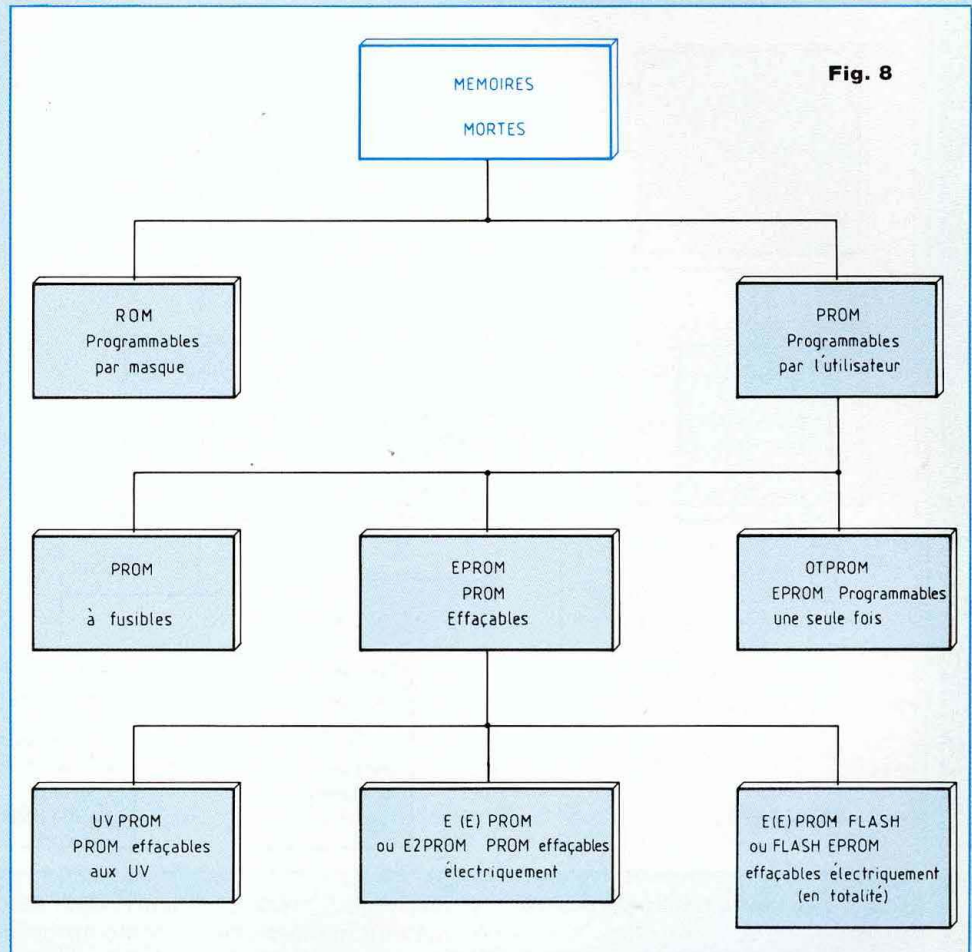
Fig. 8

MEMOIRES
MORTES

ROM
Programmables
par masque

PROM
Programmables
par l'utilisateur

PROM
à fusibles

EPROM
PROM
Effaçables

OTPROM
EPROM Programmables
une seule fois

UV PROM
PROM effaçables
aux UV

E (E) PROM
ou E2PROM PROM effaçables
électriquement

E(E) PROM FLASH
ou FLASH EPROM
effaçables électriquement
(en totalité)